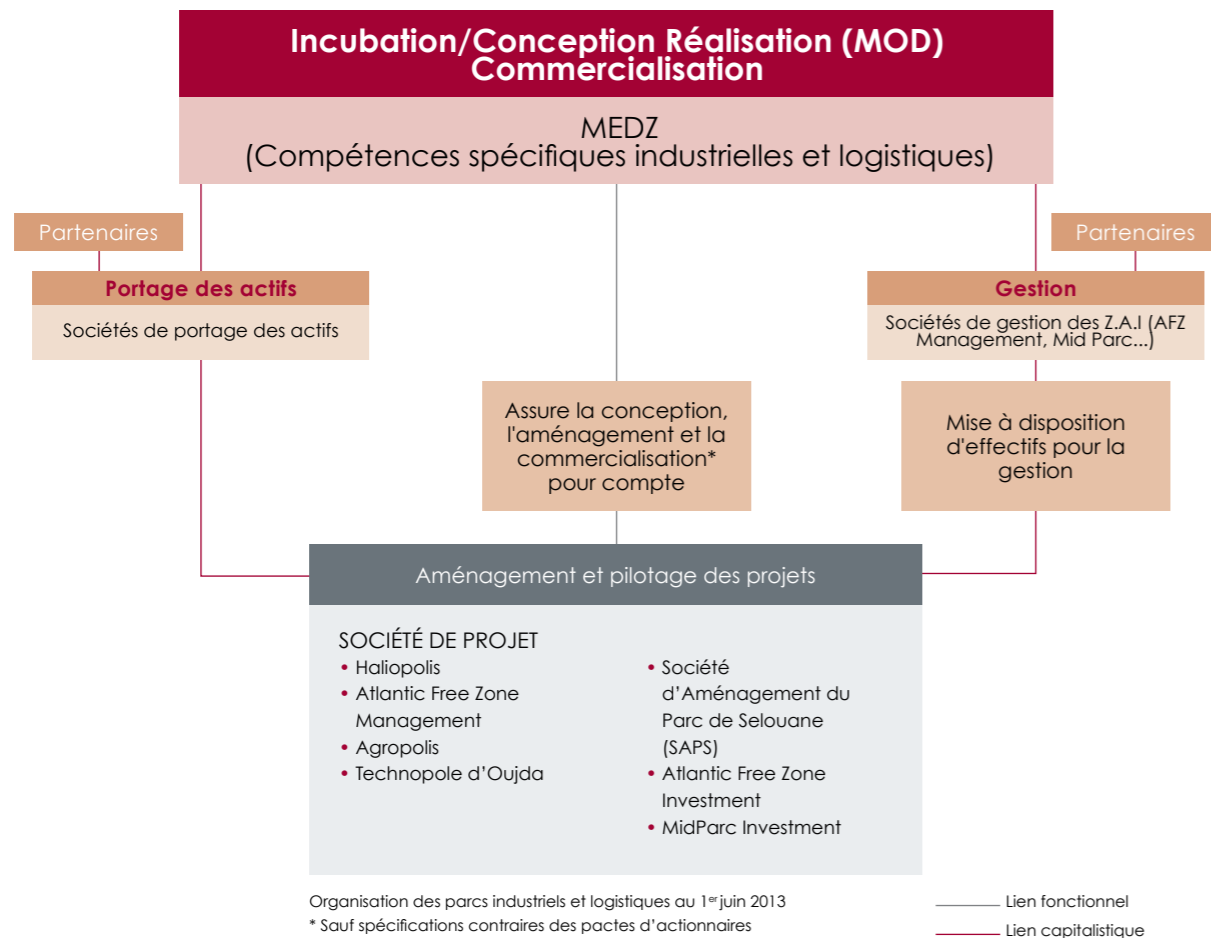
Incubation/Conception Réalisation (MOD)
Commercialisation

MEDZ
(Compétences spécifiques industrielles et logistiques)

Partenaires

Portage des actifs

Sociétés de portage des actifs

Partenaires

Gestion

Sociétés de gestion des Z.A.I (AFZ Management, Mid Parc...)

Assure la conception, l'aménagement et la commercialisation* pour compte

Mise à disposition d'effectifs pour la gestion

Aménagement et pilotage des projets

SOCIÉTÉ DE PROJET
• Haliopolis
• Atlantic Free Zone Management
• Agropolis
• Technopole d'Oujda

• Société d'Aménagement du Parc de Selouane (SAPS)
• Atlantic Free Zone Investment
• MidParc Investment

Organisation des parcs industriels et logistiques au 1$^{er}$ juin 2013
* Sauf spécifications contraires des pactes d'actionnaires

Lien fonctionnel
Lien capitalistique